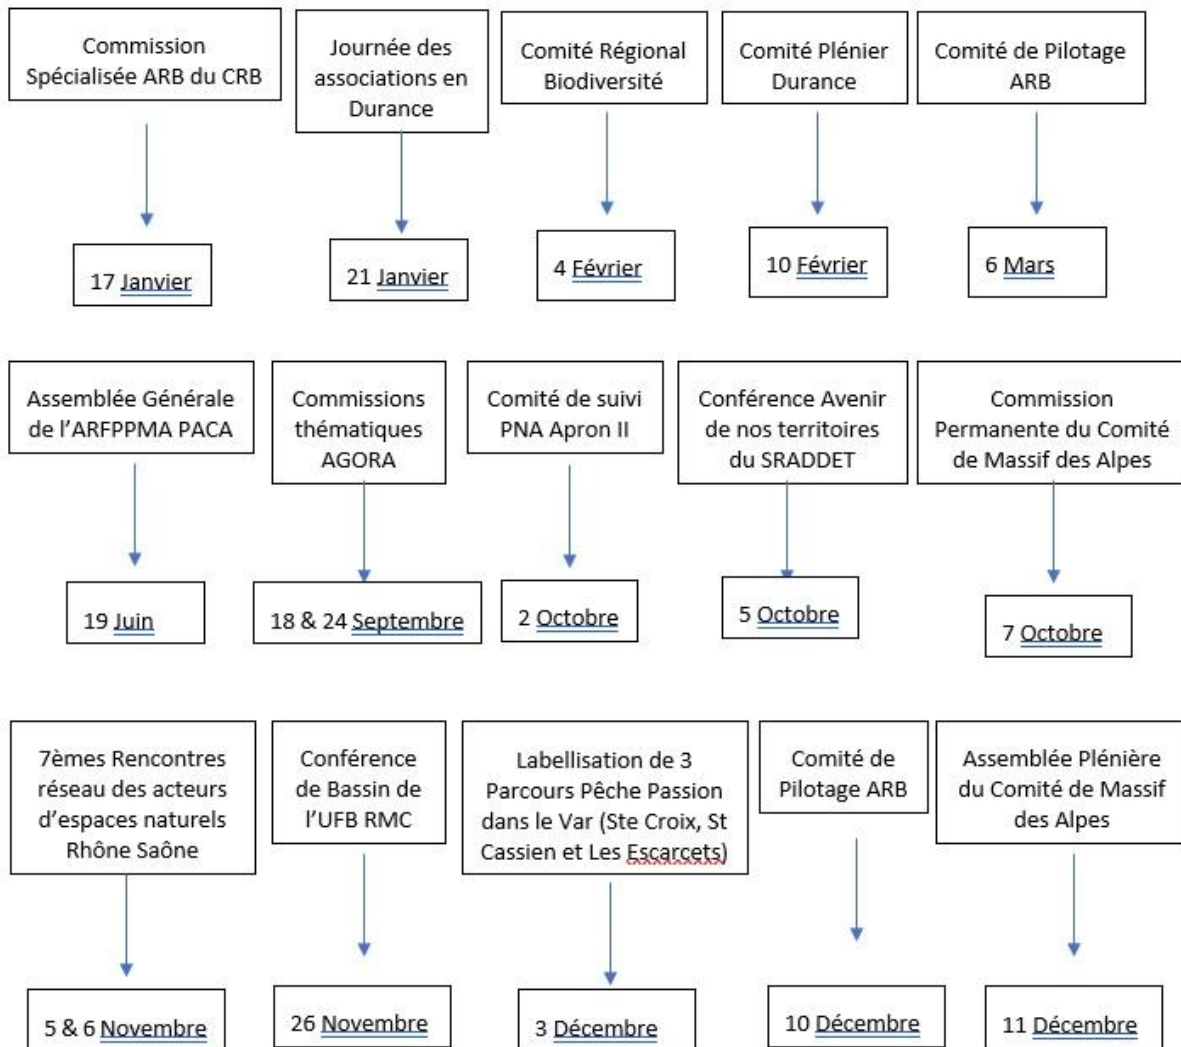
Commission Spécialisée ARB du CRB

17 Janvier

Journée des associations en Durance

21 Janvier

Comité Régional Biodiversité

4 Février

Comité Plénier Durance

10 Février

Comité de Pilotage ARB

6 Mars

Assemblée Générale de l'ARFPPMA PACA

19 Juin

Commissions thématiques AGORA

18 & 24 Septembre

Comité de suivi PNA Apron II

2 Octobre

Conférence Avenir de nos territoires du SRADDET

5 Octobre

Commission Permanente du Comité de Massif des Alpes

7 Octobre

7èmes Rencontres réseau des acteurs d'espaces naturels Rhône Saône

5 & 6 Novembre

Conférence de Bassin de l'UFB RMC

26 Novembre

Labellisation de 3 Parcours Pêche Passion dans le Var (Ste Croix, St Cassien et Les Escarcets)

3 Décembre

Comité de Pilotage ARB

10 Décembre

Assemblée Plénière du Comité de Massif des Alpes

11 Décembre